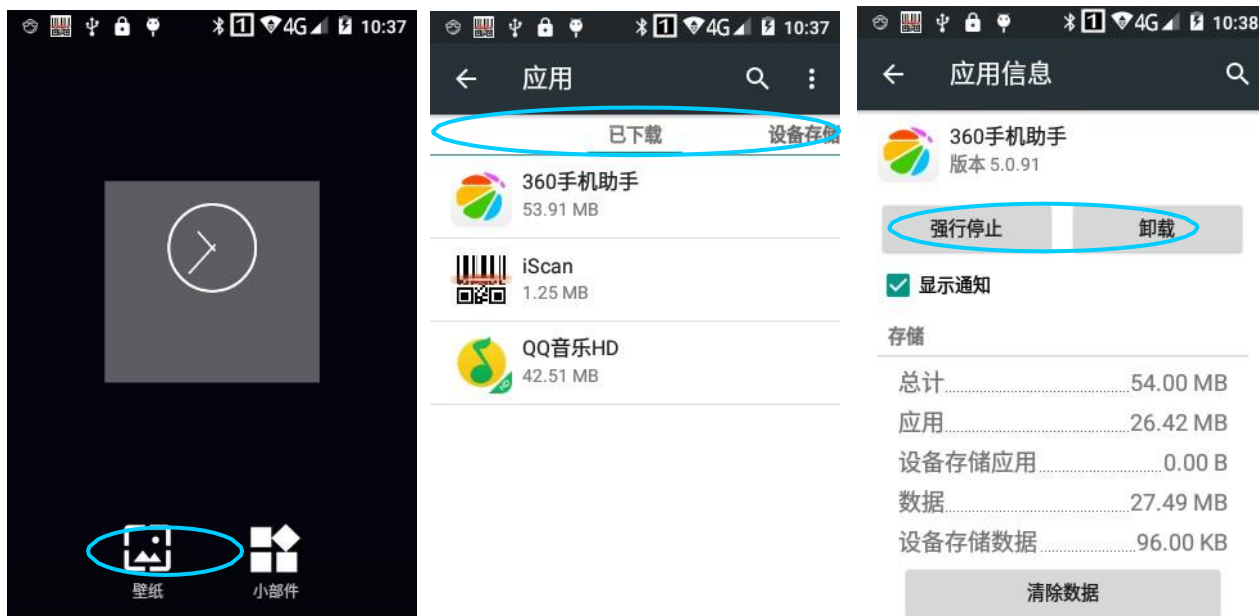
1 4G 10:37

壁纸 小部件

1 4G 10:37

← 应用

已下载 设备存储

360手机助手
53.91 MB

iScan
1.25 MB

QQ音乐HD
42.51 MB

1 4G 10:38

← 应用信息

360手机助手
版本 5.0.91

强行停止 卸载

显示通知

存储

| | |
|---|---|
| 总计 | 54.00 MB |
| 应用 | 26.42 MB |
| 设备存储应用 | 0.00 B |
| 数据 | 27.49 MB |
| 设备存储数据 | 96.00 KB |

清除数据